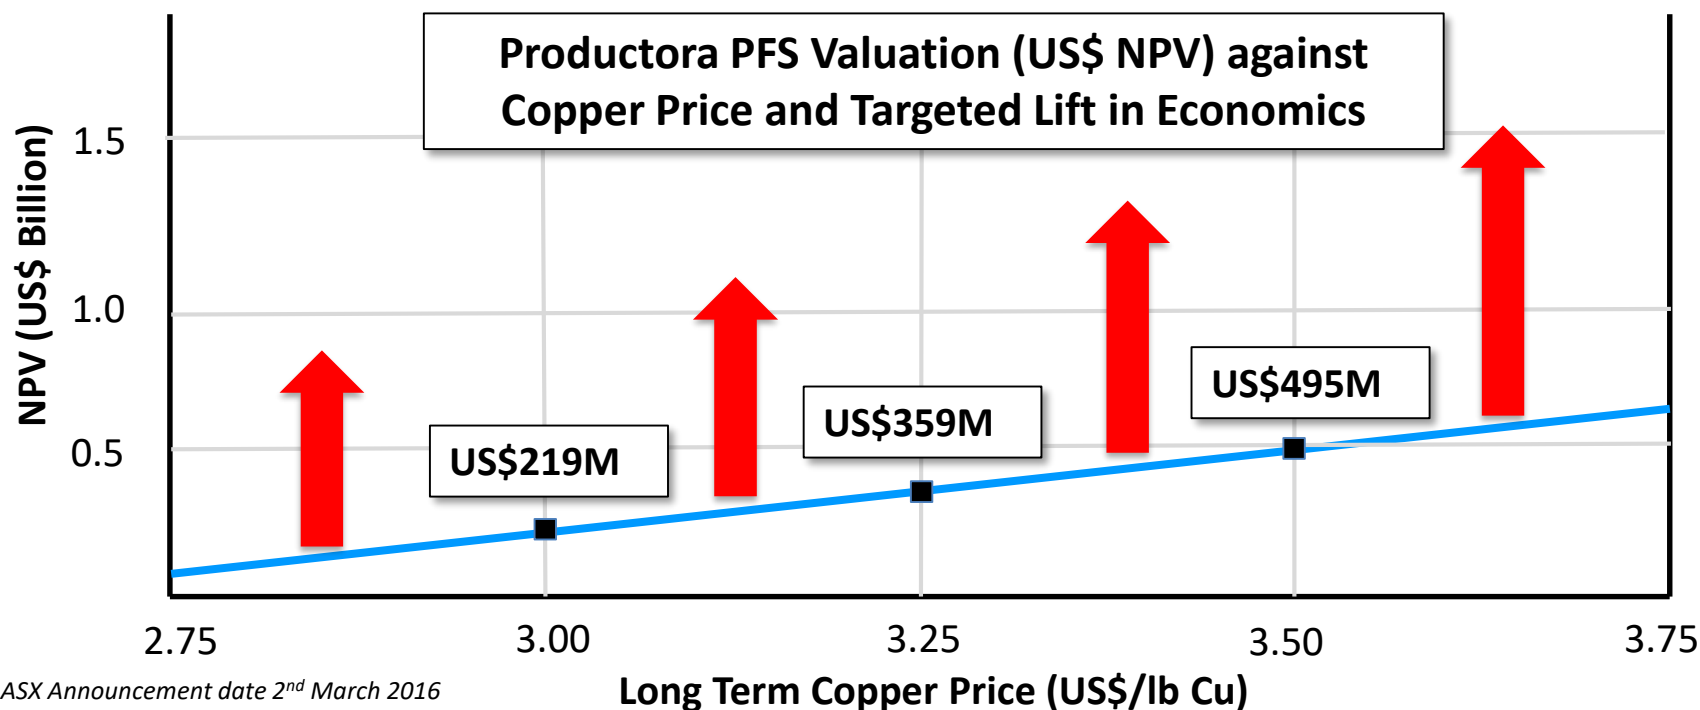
Productora PFS Valuation (US$ NPV) against Copper Price and Targeted Lift in Economics

NPV (US$ Billion)

1.5

1.0

0.5

US$219M

US$359M

US$495M

2.75

3.00

3.25

3.50

3.75

ASX Announcement date 2$^{nd}$ March 2016

Long Term Copper Price (US$/lb Cu)